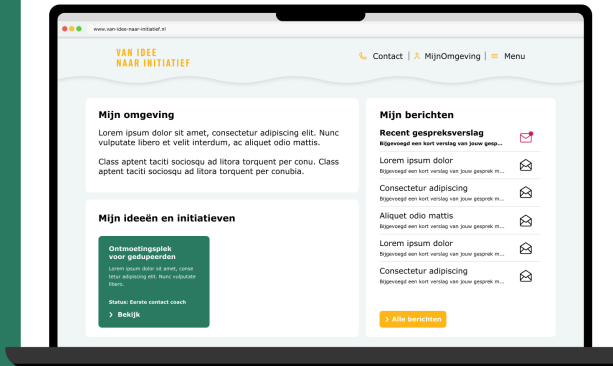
www.van-idee-naar-initiatief.nl

VAN IDEE NAAR INITIATIEF

Contact | MijnOmgeving | Menu

Mijn omgeving

Lorem ipsum dolor sit amet, consectetur adipiscing elit. Nunc vulputate libero et velit interdum, ac aliquet odio mattis.

Class aptent taciti sociosqu ad litora torquent per conu. Class aptent taciti sociosqu ad litora torquent per conubia.

Mijn ideeën en initiatieven

Ontmoetingsplek voor gedupeerden

Lorem ipsum dolor sit amet, consectetur adipiscing elit. Nunc vulputate libero.

Status: Eerste contact coach

Bekijk

Mijn berichten

Recent gespreksverslag
Bijgevoegd een kort verslag van jouw gesp...

Lorem ipsum dolor
Bijgevoegd een kort verslag van jouw gesprek m...

Consectetur adipiscing
Bijgevoegd een kort verslag van jouw gesprek m...

Aliquet odio mattis
Bijgevoegd een kort verslag van jouw gesprek m...

Lorem ipsum dolor
Bijgevoegd een kort verslag van jouw gesprek m...

Consectetur adipiscing
Bijgevoegd een kort verslag van jouw gesprek m...

Alle berichten